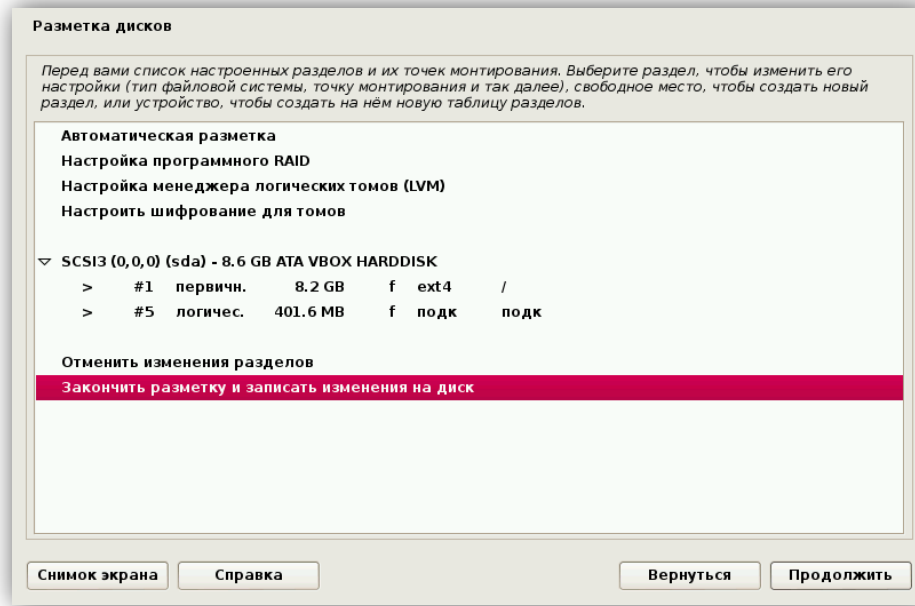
Разметка дисков

Перед вами список настроенных разделов и их точек монтирования. Выберите раздел, чтобы изменить его настройки (тип файловой системы, точку монтирования и так далее), свободное место, чтобы создать новый раздел, или устройство, чтобы создать на нём новую таблицу разделов.

Автоматическая разметка
Настройка программного RAID
Настройка менеджера логических томов (LVM)
Настроить шифрование для томов

SCSI3 (0,0,0) (sda) - 8.6 GB ATA VBOX HARDDISK
> #1 первичн. 8.2 GB f ext4 /
> #5 логичес. 401.6 MB f подк подк

Отменить изменения разделов
Закончить разметку и записать изменения на диск

Снимок экрана
Справка
Вернуться
Продолжить